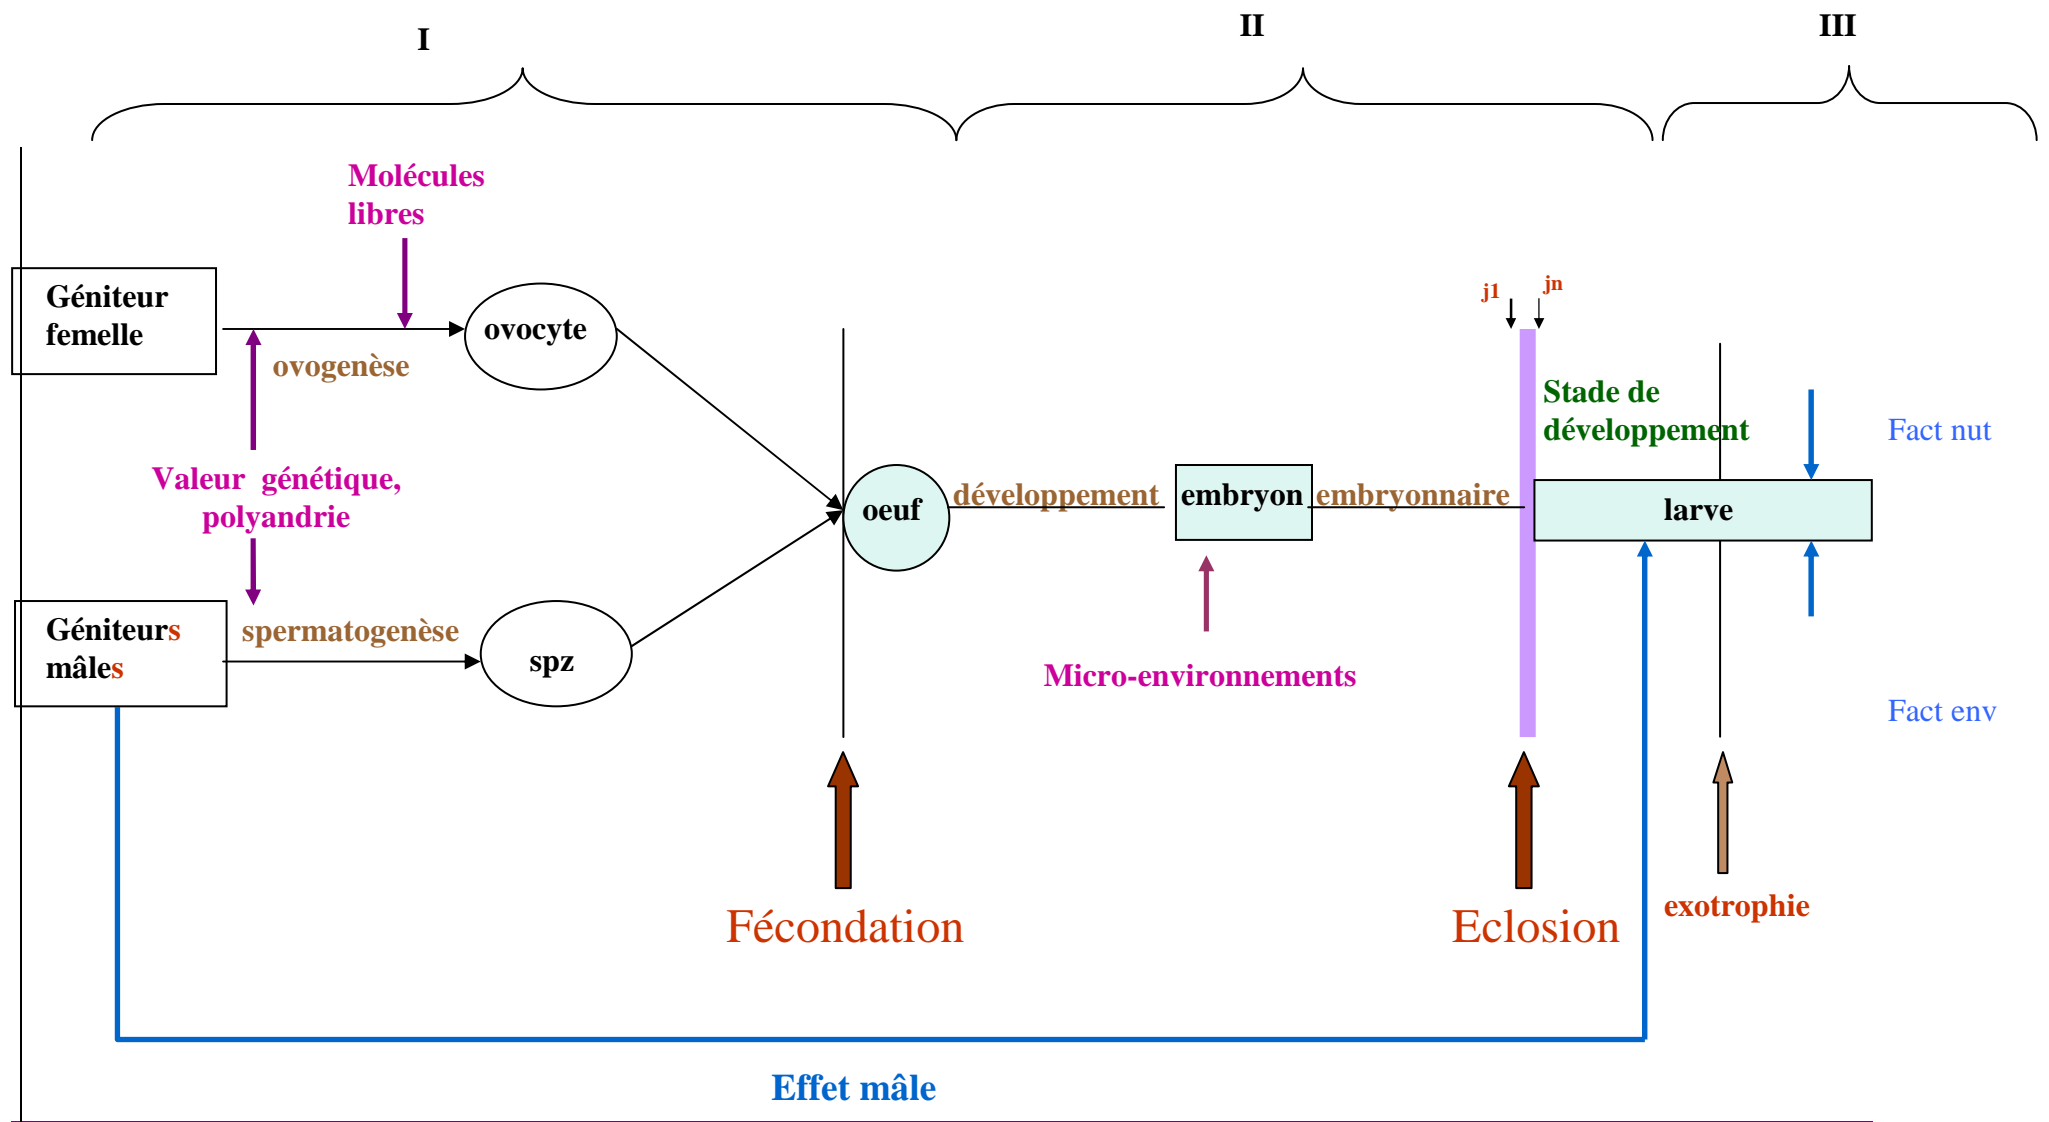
I

II

III

Molécules libres

Géniteur femelle

ovocyte

ovogenèse

Valeur génétique, polyandrie

Géniteurs mâles

spermatogenèse

spz

oeuf

développement

embryon

embryonnaire

Micro-environnements

j1

jn

Stade de développement

larve

Fact nut

Fact env

Fécondation

Eclosion

exotrophie

Effet mâle